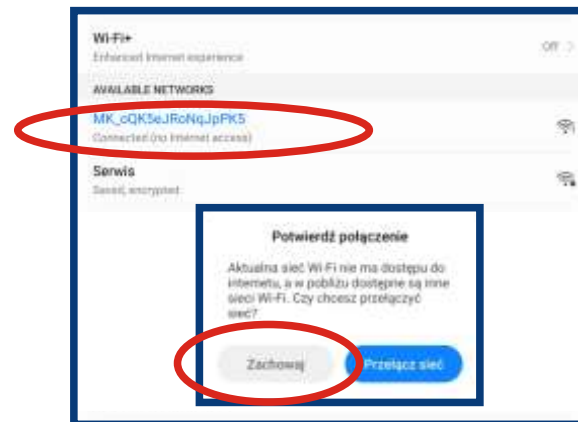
Wi-Fi+
Enhanced Internet experience

Off >

AVAILABLE NETWORKS

MK_cQK5eJRoNqJpPK5
Connected (no Internet access)

Serwis
Saved, encrypted

Potwierdź połączenie

Aktualna sieć Wi-Fi nie ma dostępu do internetu, a w pobliżu dostępne są inne sieci Wi-Fi. Czy chcesz przełączyć sieć?

Zachowaj

Przełącz sieć